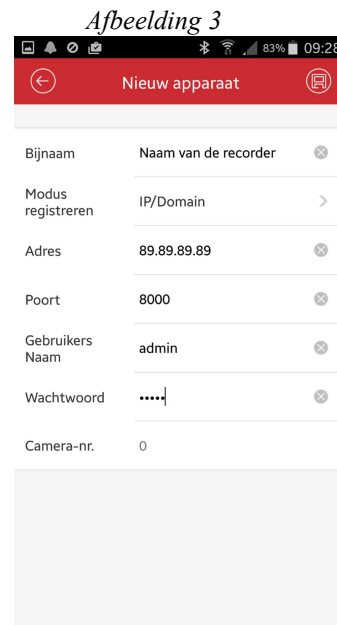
Afbeelding 3

83% 09:28

Nieuw apparaat

| | |
|---|---|
| Bijnaam | Naam van de recorder |
| Modus registreren | IP/Domain |
| Adres | 89.89.89.89 |
| Poort | 8000 |
| Gebruikers Naam | admin |
| Wachtwoord | ••••• |
| Camera-nr. | 0 |